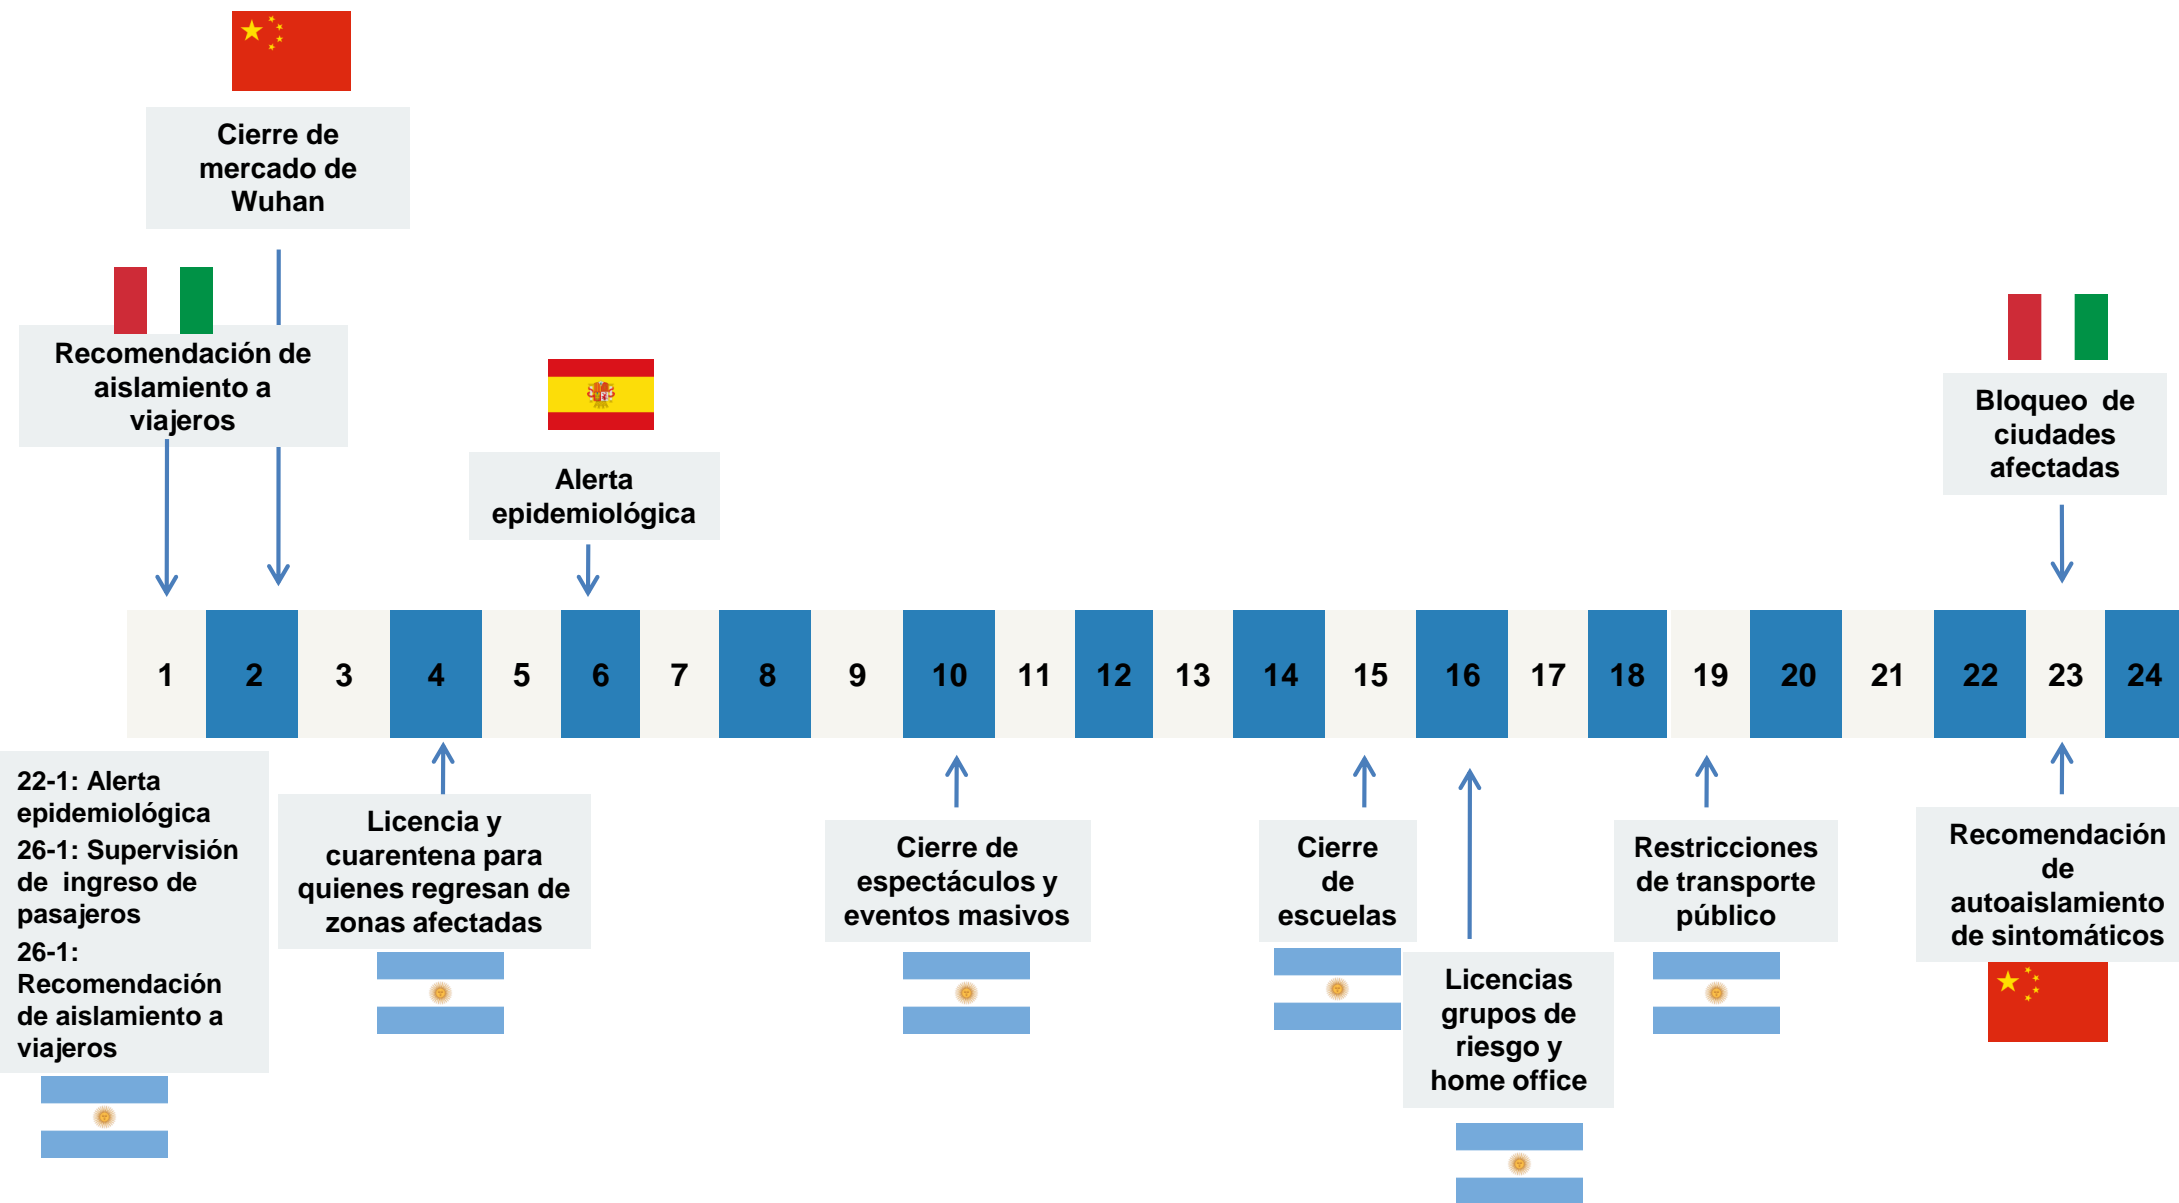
Cierre de mercado de Wuhan

Recomendación de aislamiento a viajeros

Alerta epidemiológica

Bloqueo de ciudades afectadas

| 1 | 2 | 3 | 4 | 5 | 6 | 7 | 8 | 9 | 10 | 11 | 12 | 13 | 14 | 15 | 16 | 17 | 18 | 19 | 20 | 21 | 22 | 23 | 24 |
|---|---|---|---|---|---|---|---|---|---|---|---|---|---|---|---|---|---|---|---|---|---|---|---|

22-1: Alerta epidemiológica
26-1: Supervisión de ingreso de pasajeros
26-1: Recomendación de aislamiento a viajeros

Licencia y cuarentena para quienes regresan de zonas afectadas

Cierre de espectáculos y eventos masivos

Cierre de escuelas

Licencias grupos de riesgo y home office

Restricciones de transporte público

Recomendación de autoaislamiento de sintomáticos